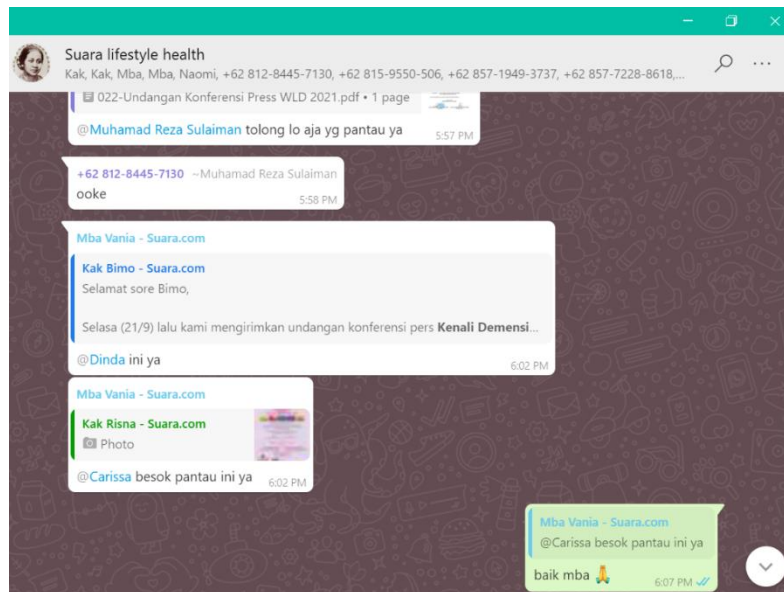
Suara lifestyle health
Kak, Kak, Mba, Mba, Naomi, +62 812-8445-7130, +62 815-9550-506, +62 857-1949-3737, +62 857-7228-8618,...

022-Undangan Konferensi Press WLD 2021.pdf • 1 page

@Muhamad Reza Sulaiman tolong lo aja yg pantau ya
5:57 PM

+62 812-8445-7130 ~Muhamad Reza Sulaiman
ooke
5:58 PM

Mba Vania - Suara.com
Kak Bimo - Suara.com
Selamat sore Bimo,

Selasa (21/9) lalu kami mengirimkan undangan konferensi pers **Kenali Demensi**...
@Dinda ini ya
6:02 PM

Mba Vania - Suara.com
Kak Risna - Suara.com
Photo
@Carissa besok pantau ini ya
6:02 PM

Mba Vania - Suara.com
@Carissa besok pantau ini ya
baik mba 🙏
6:07 PM